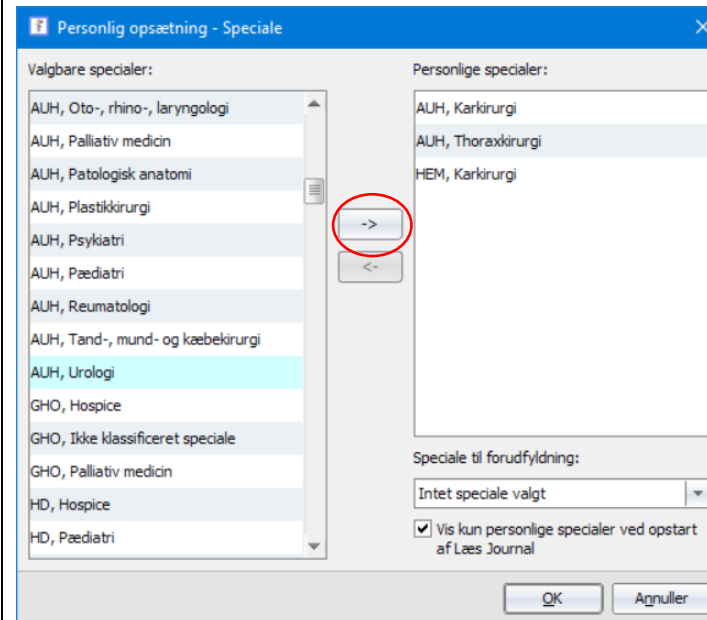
Personlig opsætning - Speciale

Valgbare specialer:

AUH, Oto-, rhino-, laryngologi
AUH, Palliativ medicin
AUH, Patologisk anatomi
AUH, Plastikkirurgi
AUH, Psykiatri
AUH, Pædiatri
AUH, Reumatologi
AUH, Tand-, mund- og kæbekirurgi
AUH, Urologi
GHO, Hospice
GHO, Ikke klassificeret speciale
GHO, Palliativ medicin
HD, Hospice
HD, Pædiatri

->
<-

Personlige specialer:

AUH, Karkirurgi
AUH, Thoraxkirurgi
HEM, Karkirurgi

Speciale til forudfyldning:

Intet speciale valgt

Vis kun personlige specialer ved opstart af Læs Journal

OK
Annuller